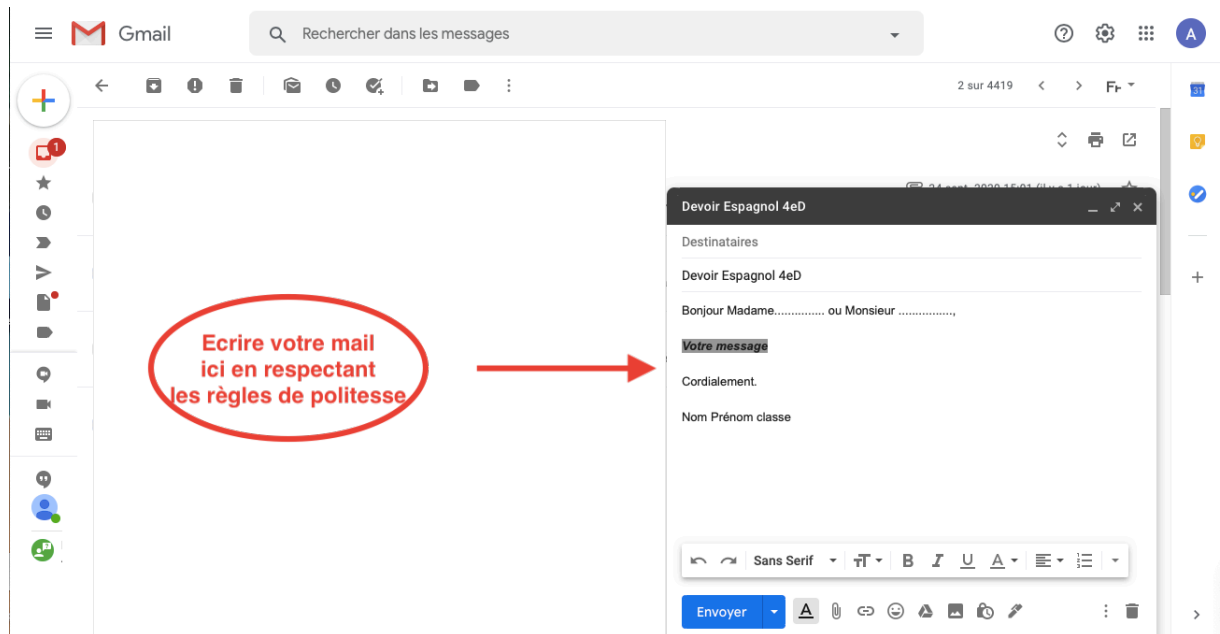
Gmail

Rechercher dans les messages

A

2 sur 4419

Fr

1

31

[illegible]

Devoir Espagnol 4eD

Destinataires

Devoir Espagnol 4eD

Bonjour Madame............... ou Monsieur ................,

Votre message

Cordialement.

Nom Prénom classe

Ecrire votre mail ici en respectant les règles de politesse

Sans Serif

Envoyer